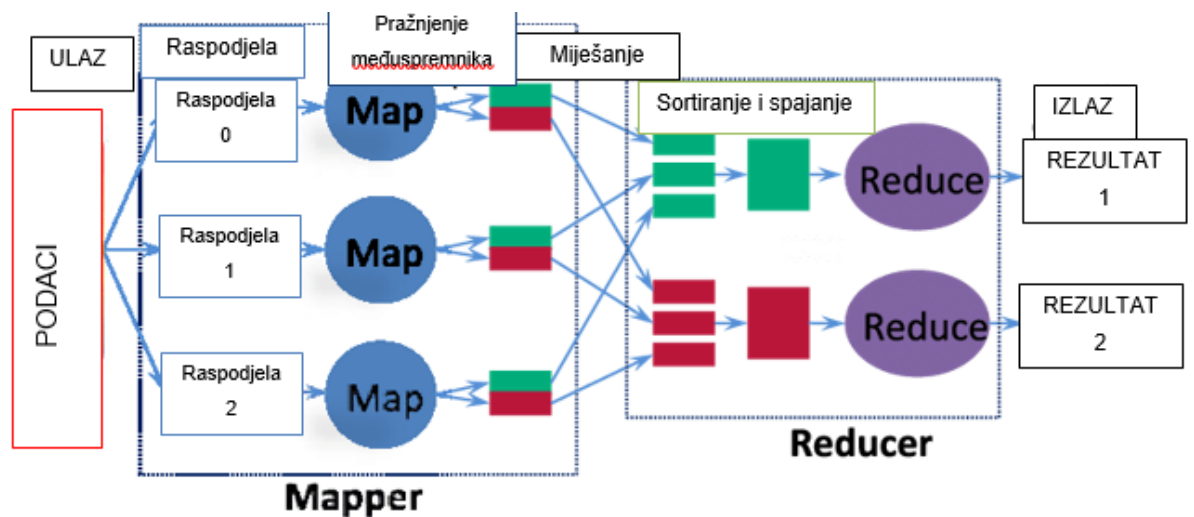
ULAZ

Raspodjela

Pražnjenje međuspremnika

Miješanje

PODACI

Raspodjela 0

Map

Raspodjela 1

Map

Raspodjela 2

Map

Sortiranje i spajanje

Reduce

Reduce

IZLAZ

REZULTAT 1

REZULTAT 2

Reducer

Mapper